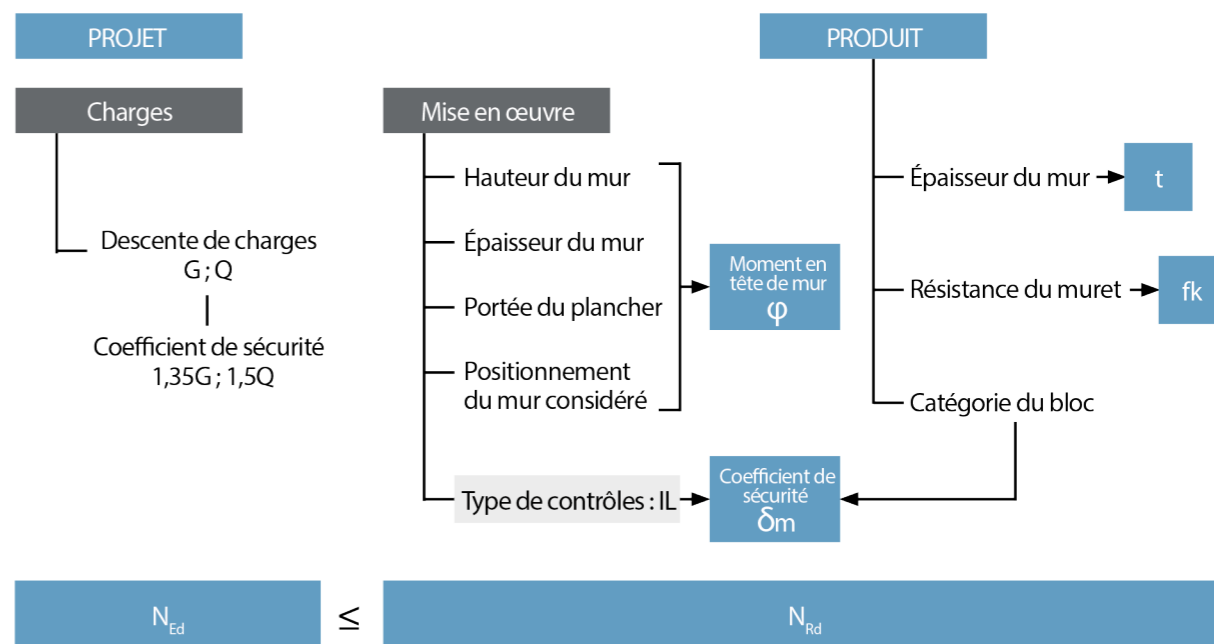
PROJET

PRODUIT

Charges

Mise en œuvre

Hauteur du mur

Épaisseur du mur

Portée du plancher

Positionnement du mur considéré

Moment en tête de mur
φ

Épaisseur du mur

t

Résistance du muret

fk

Catégorie du bloc

Descente de charges
G ; Q

Coefficient de sécurité
1,35G ; 1,5Q

Type de contrôles : IL

Coefficient de sécurité
δm

$N_{Ed}$ ≤ $N_{Rd}$